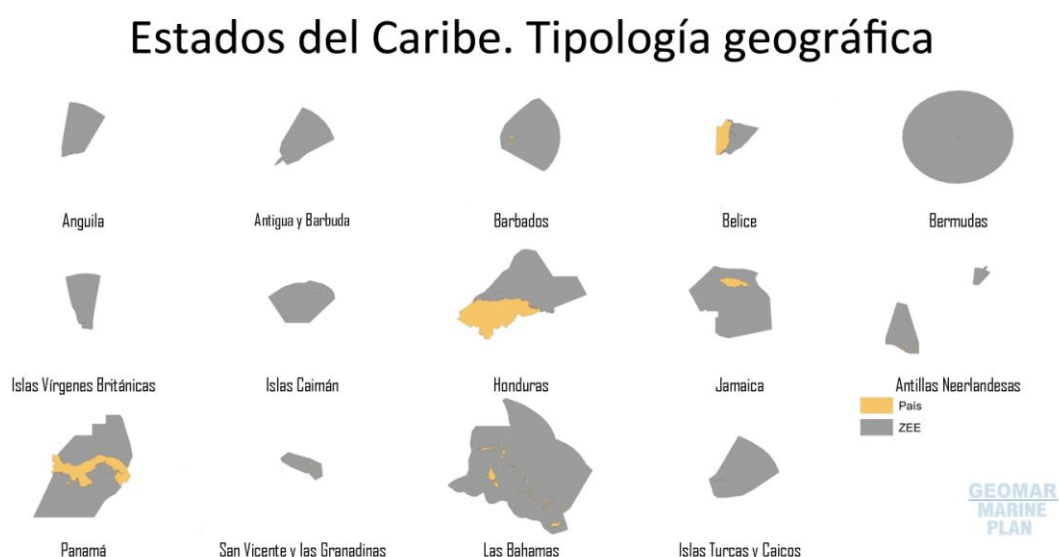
Estados del Caribe. Tipología geográfica

Anguila

Antigua y Barbuda

Barbados

Belice

Bermudas

Islas Vírgenes Británicas

Islas Caimán

Honduras

Jamaica

Antillas Neerlandesas

País

ZEE

Panamá

San Vicente y las Granadinas

Las Bahamas

Islas Turcas y Caicos

GEOMAR MARINE PLAN